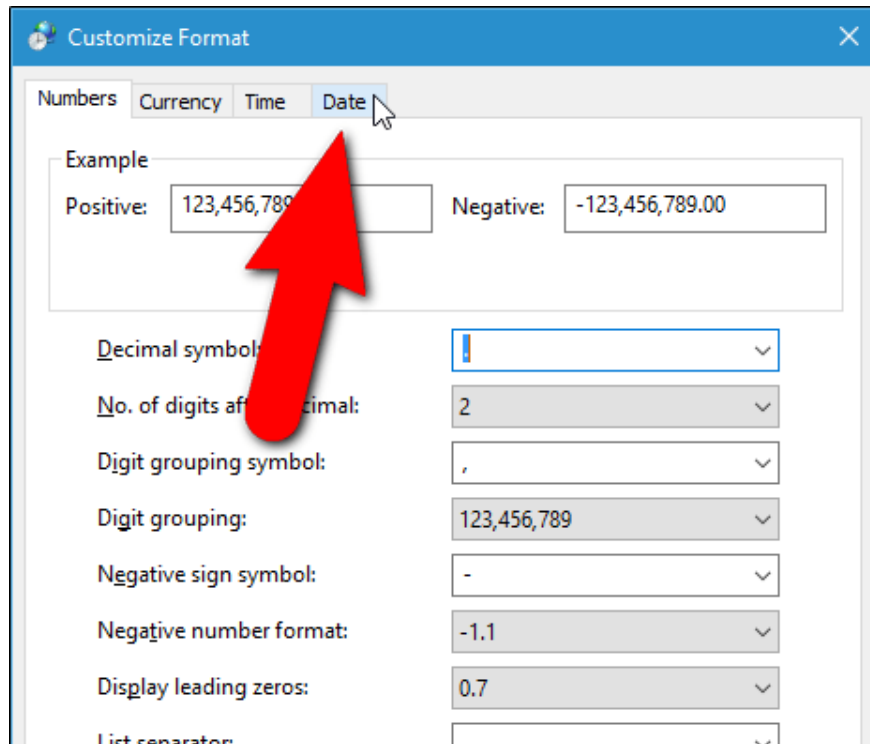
Customize Format

Numbers | Currency | Time | Date

Example

Positive: 123,456,789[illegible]

Negative: -123,456,789.00

Decimal symbol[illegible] .

No. of digits aft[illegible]cimal: 2

Digit grouping symbol: ,

Digit grouping: 123,456,789

Negative sign symbol: -

Negative number format: -1.1

Display leading zeros: 0.7

List separator: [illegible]